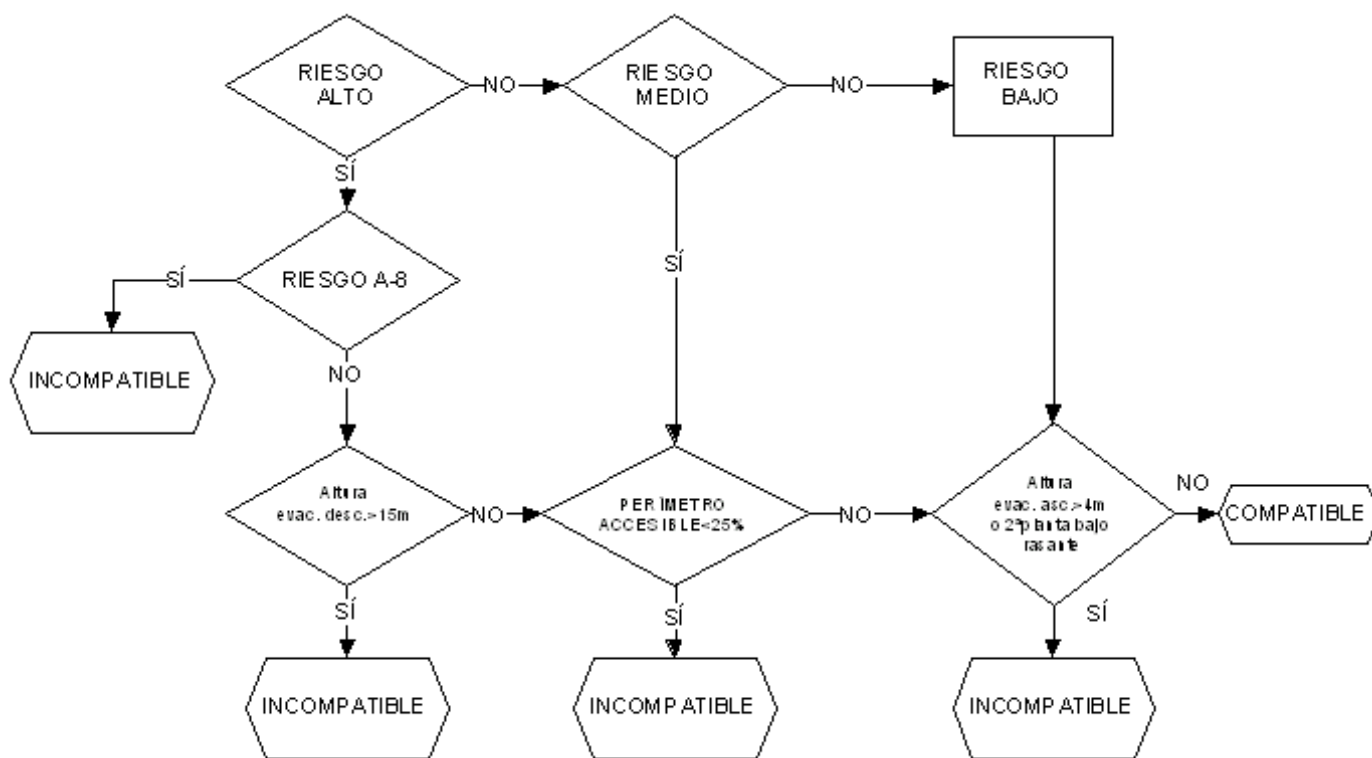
RIESGO ALTO

NO

RIESGO MEDIO

NO

RIESGO BAJO

SÍ

SÍ

RIESGO A-8

SÍ

INCOMPATIBLE

NO

Altura evac. desc.>15m

NO

PERÍMETRO ACCESIBLE<25%

NO

Altura evac. asc.>4m o 2ªplanta bajo rasante

NO

COMPATIBLE

SÍ

SÍ

SÍ

INCOMPATIBLE

INCOMPATIBLE

INCOMPATIBLE